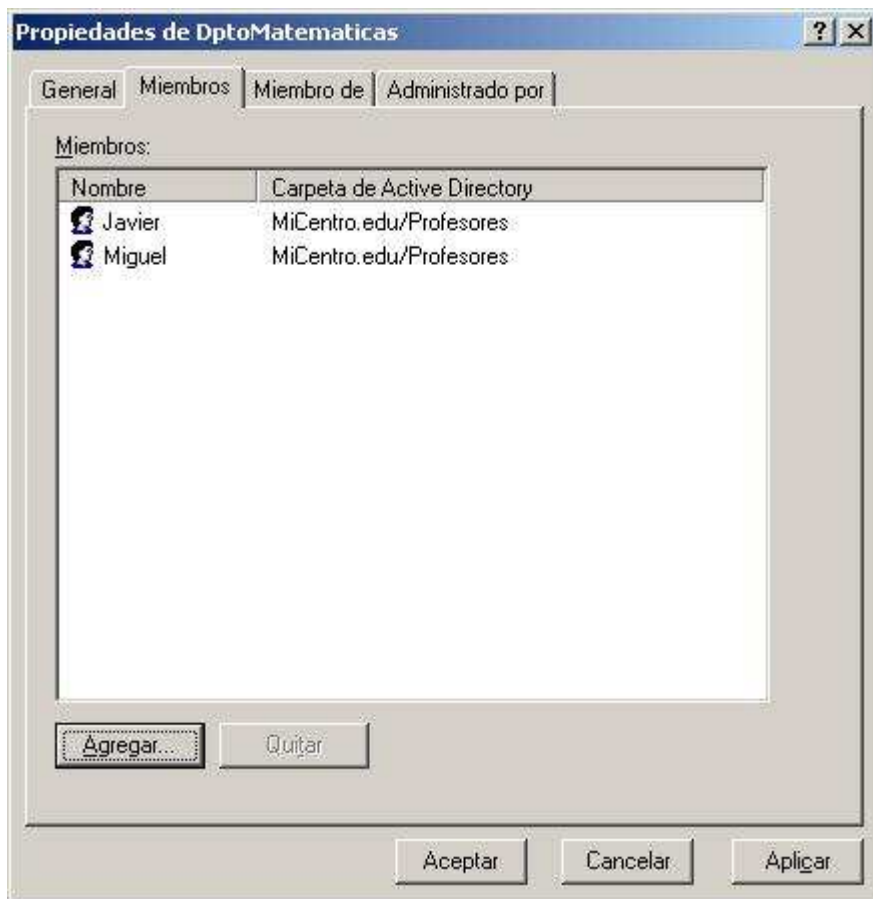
Propiedades de DptoMatematicas

?

General

Miembros

Miembro de

Administrado por

Miembros:

| Nombre | Carpeta de Active Directory |
|---|---|
| Javier | MiCentro.edu/Profesores |
| Miguel | MiCentro.edu/Profesores |

Agregar...

Quitar

Aceptar

Cancelar

Aplicar